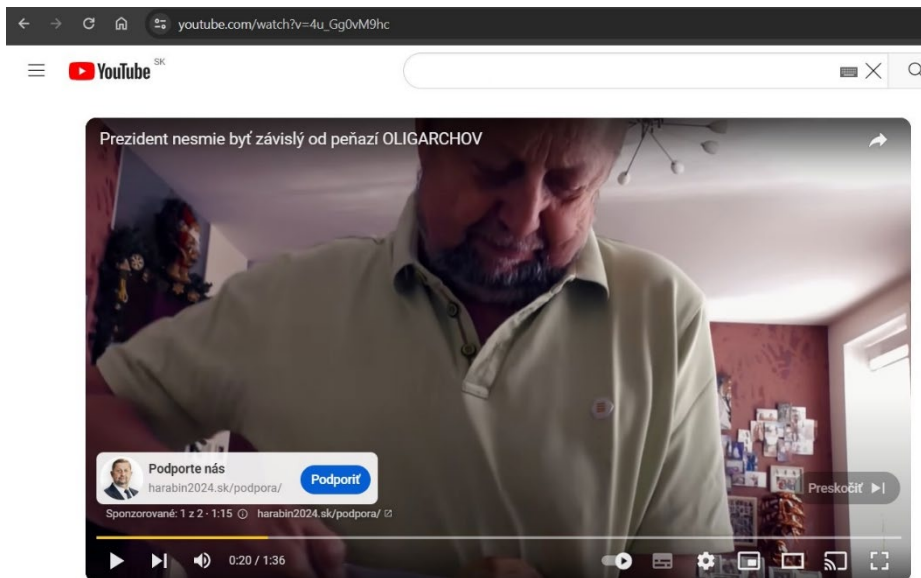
youtube.com/watch?v=4u_Gg0vM9hc

YouTube SK

Prezident nesmie byť závislý od peňazí OLIGARCHOV

Podporte nás
harabin2024.sk/podpora/
Podporiť

Preskočiť ▶|

Sponzorované: 1 z 2 · 1:15 ⓘ harabin2024.sk/podpora/

0:20 / 1:36